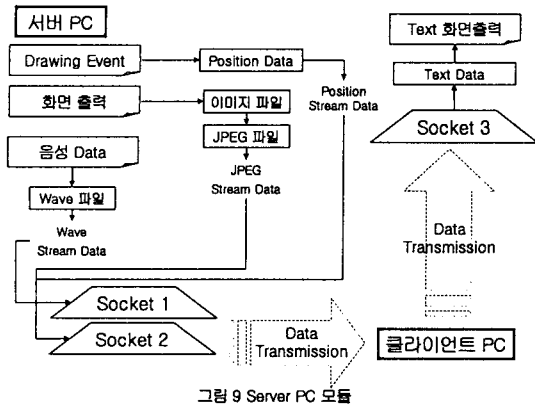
서버 PC

Drawing Event

Position Data

Position Stream Data

화면 출력

이미지 파일

JPEG 파일

JPEG Stream Data

음성 Data

Wave 파일

Wave Stream Data

Socket 1

Socket 2

Data Transmission

Text 화면출력

Text Data

Socket 3

Data Transmission

클라이언트 PC

그림 9 Server PC 모듈